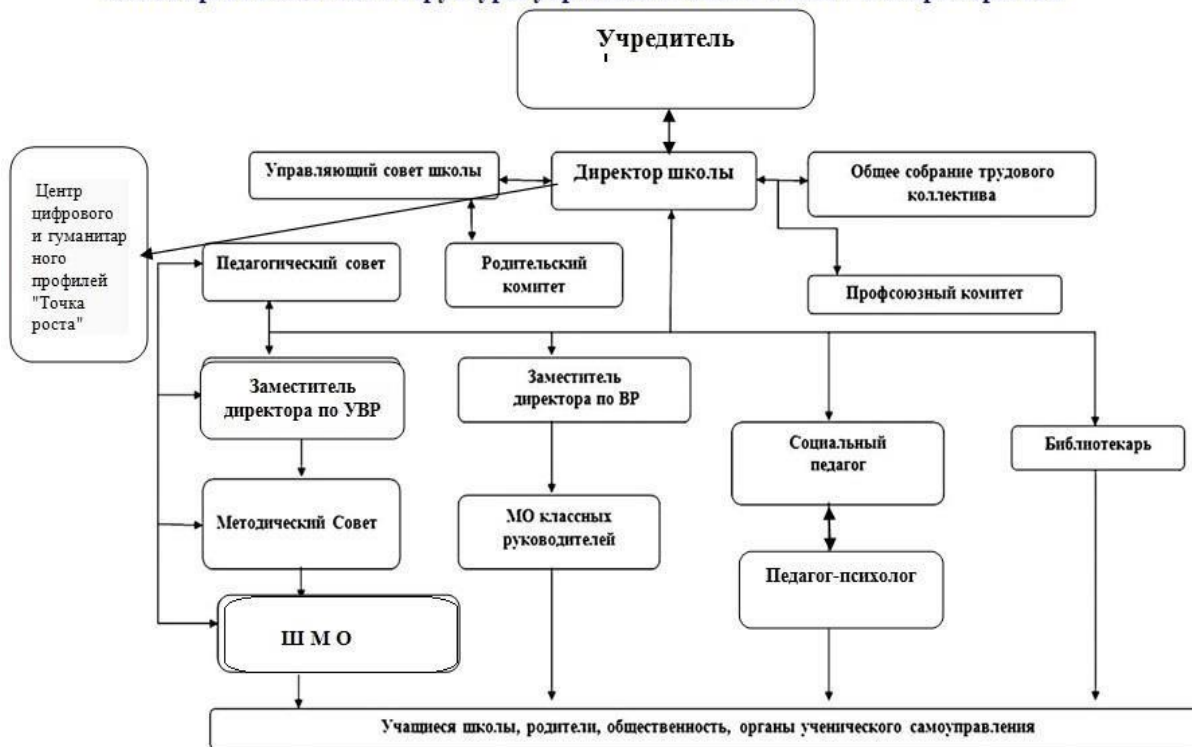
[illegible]

Учредитель

Управляющий совет школы

Директор школы

Общее собрание трудового коллектива

Центр цифрового и гуманитарного профилей "Точка роста"

Педагогический совет

Родительский комитет

Профсоюзный комитет

Заместитель директора по УВР

Заместитель директора по ВР

Социальный педагог

Библиотекарь

Методический Совет

МО классных руководителей

Педагог-психолог

Ш М О

Учащиеся школы, родители, общественность, органы ученического самоуправления